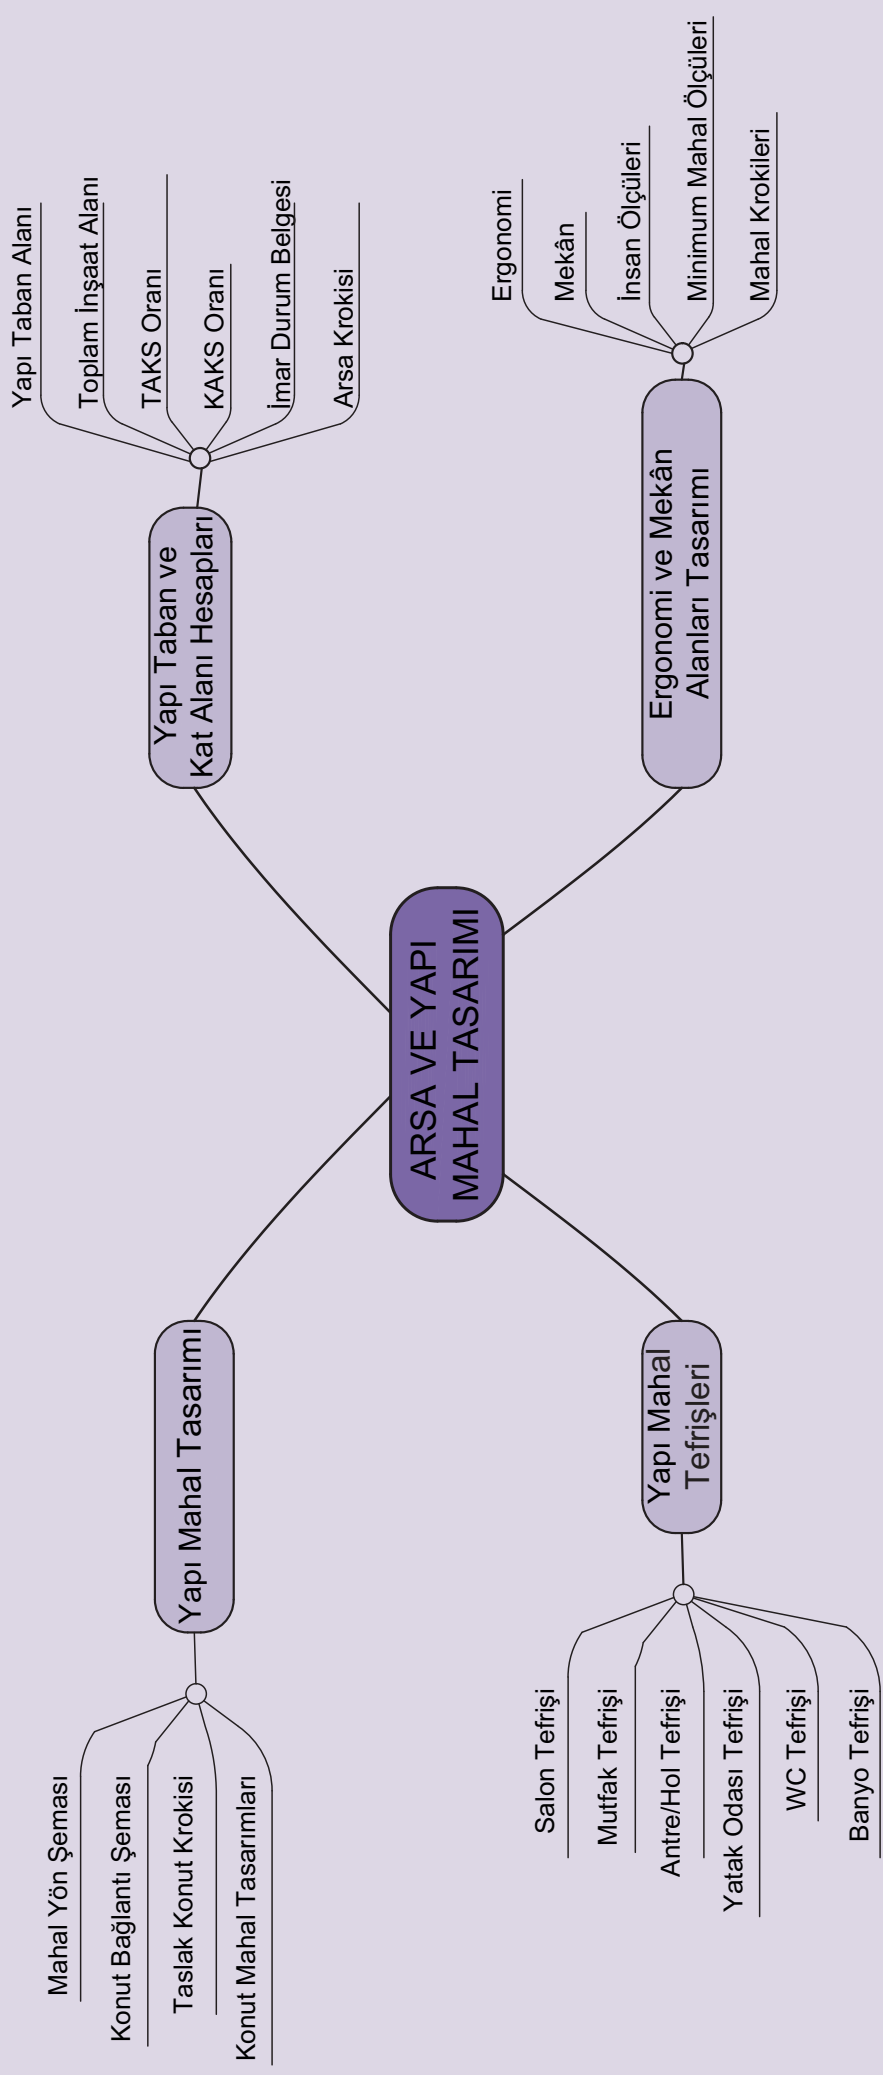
ARSA VE YAPI MAHAL TASARIMI

Yapı Taban ve Kat Alanı Hesapları

Yapı Taban Alanı
Toplam İnşaat Alanı
TAKS Oranı
KAKS Oranı
İmar Durum Belgesi
Arsa Krokisi

Ergonomi ve Mekân Alanları Tasarımı

Ergonomi
Mekân
İnsan Ölçüleri
Minimum Mahal Ölçüleri
Mahal Krokileri

Yapı Mahal Tasarımı

Mahal Yön Şeması
Konut Bağlantı Şeması
Taslak Konut Krokisi
Konut Mahal Tasarımları

Yapı Mahal Tefrişleri

Salon Tefrişi
Mutfak Tefrişi
Antre/Hol Tefrişi
Yatak Odası Tefrişi
WC Tefrişi
Banyo Tefrişi